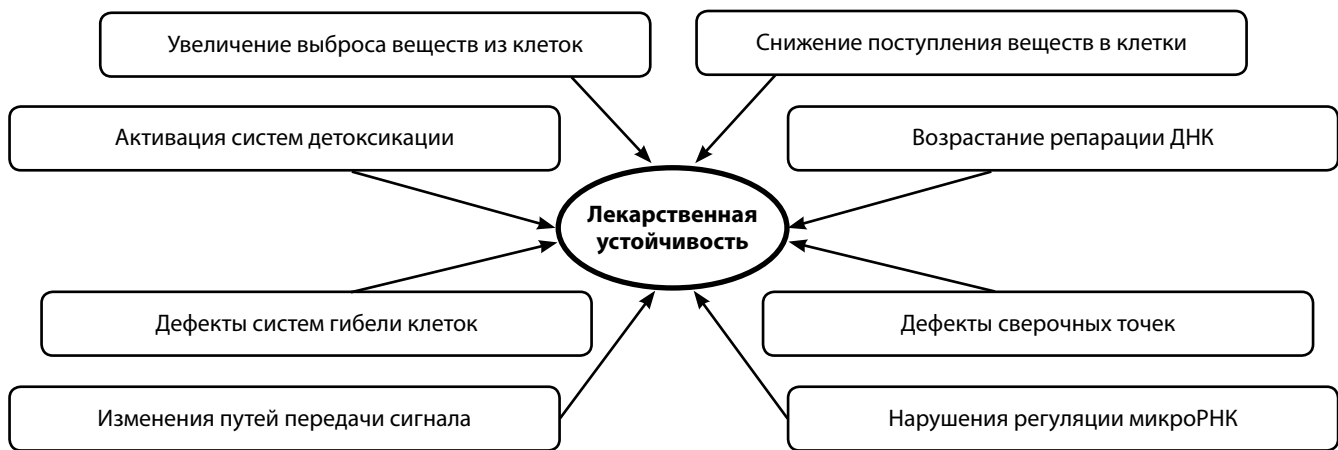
Увеличение выброса веществ из клеток

Снижение поступления веществ в клетки

Активация систем детоксикации

Возрастание репарации ДНК

Лекарственная устойчивость

Дефекты систем гибели клеток

Дефекты сверочных точек

Изменения путей передачи сигнала

Нарушения регуляции микроРНК